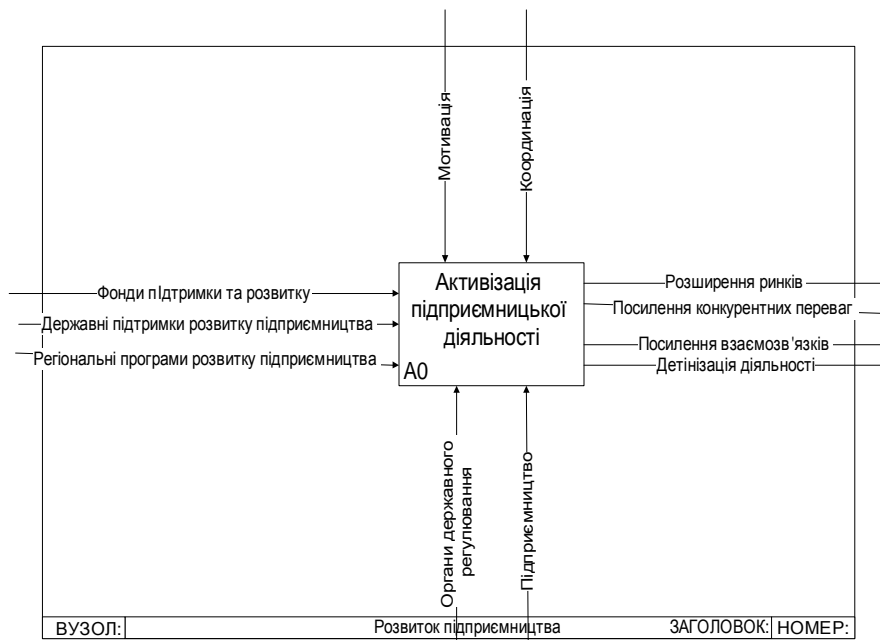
Мотивація

Координація

Фонди пІдтримки та розвитку

Державні підтримки розвитку підприємництва

Регіональні програми розвитку підприємництва

Активізація підприємницької діяльності

A0

Розширення ринків

Посилення конкурентних переваг

Посилення взаємозв'язків

Детінізація діяльності

Органи державного регулювання

Підприємництво

| ВУЗОЛ: | Розвиток підприємництва | ЗАГОЛОВОК: | НОМЕР: |